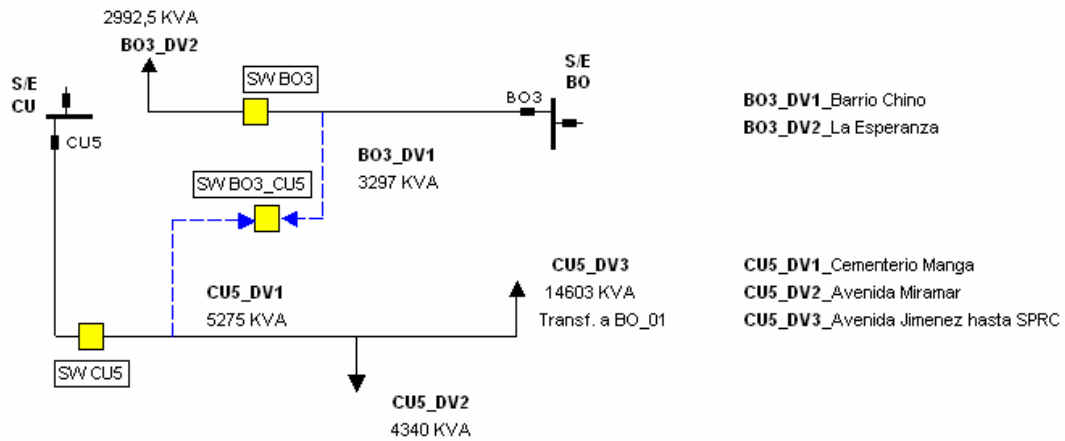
2992,5 KVA
BO3_DV2

SW BO3

S/E
BO

BO3

S/E
CU

CU5

BO3_DV1_Barrio Chino
BO3_DV2_La Esperanza

BO3_DV1
3297 KVA

SW BO3_CU5

CU5_DV1
5275 KVA

CU5_DV3
14603 KVA
Transf. a BO_01

CU5_DV1_Cementerio Manga
CU5_DV2_Avenida Miramar
CU5_DV3_Avenida Jimenez hasta SPRC

SW CU5

CU5_DV2
4340 KVA